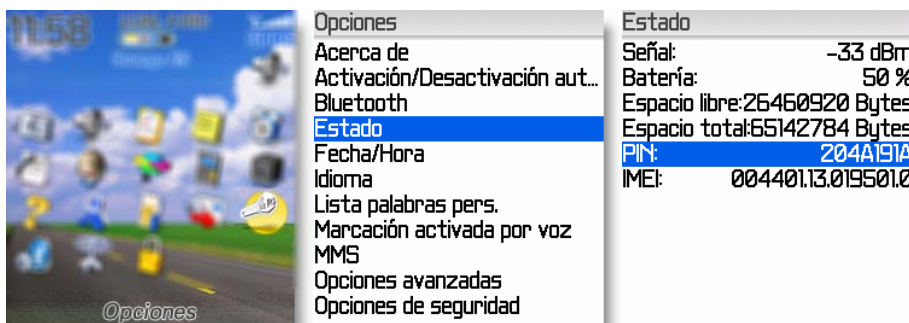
11:58

Opciones

Opciones
Acerca de
Activación/Desactivación aut...
Bluetooth
Estado
Fecha/Hora
Idioma
Lista palabras pers.
Marcación activada por voz
MMS
Opciones avanzadas
Opciones de seguridad

Estado
Señal: -33 dBm
Batería: 50 %
Espacio libre:26460920 Bytes
Espacio total:65142784 Bytes
PIN: 204A191A
IMEI: 004401.13.019501.0